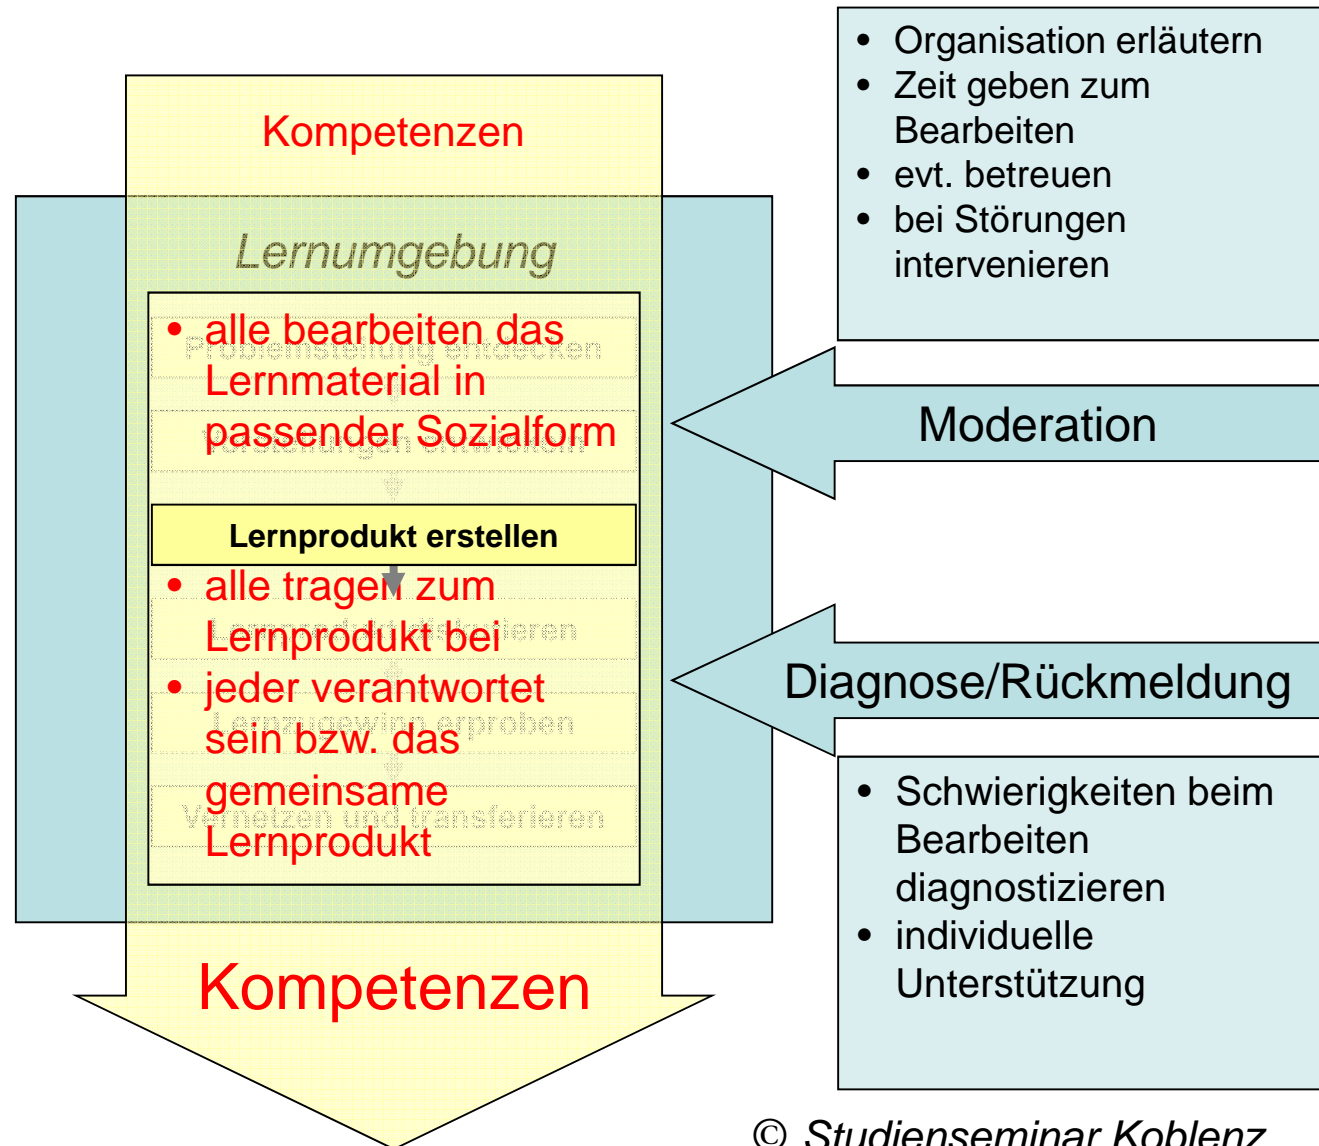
Kompetenzen

Lernumgebung

- alle bearbeiten das Lernmaterial in passender Sozialform

Problemstellung entdecken

Vorstellungen entwickeln

Lernprodukt erstellen

- alle tragen zum Lernprodukt bei
- jeder verantwortet sein bzw. das gemeinsame Lernprodukt

Lernprodukt diskutieren

Lernzugewinn erproben

Vernetzen und transferieren

Kompetenzen

- Organisation erläutern
- Zeit geben zum Bearbeiten
- evt. betreuen
- bei Störungen intervenieren

Moderation

Diagnose/Rückmeldung

- Schwierigkeiten beim Bearbeiten diagnostizieren
- individuelle Unterstützung

© Studienseminar Koblenz